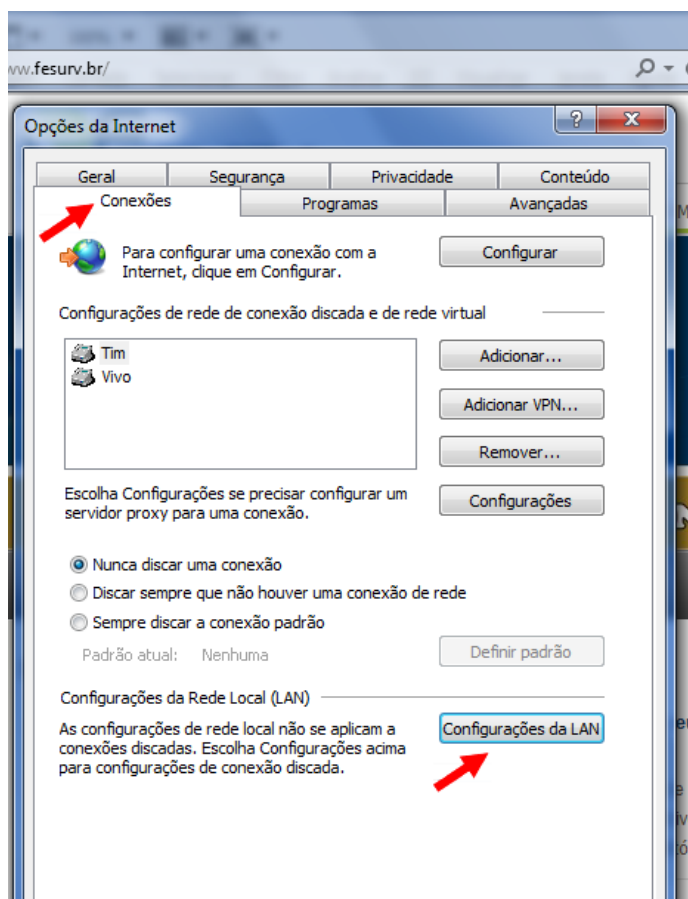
ww.fesurv.br/

Opções da Internet

?

Geral | Segurança | Privacidade | Conteúdo
Conexões | Programas | Avançadas

Para configurar uma conexão com a Internet, clique em Configurar.

Configurar

Configurações de rede de conexão discada e de rede virtual

Tim
Vivo

Adicionar...

Adicionar VPN...

Remover...

Escolha Configurações se precisar configurar um servidor proxy para uma conexão.

Configurações

Nunca discar uma conexão
Discar sempre que não houver uma conexão de rede
Sempre discar a conexão padrão

Padrão atual: Nenhuma

Definir padrão

Configurações da Rede Local (LAN)

As configurações de rede local não se aplicam a conexões discadas. Escolha Configurações acima para configurações de conexão discada.

Configurações da LAN